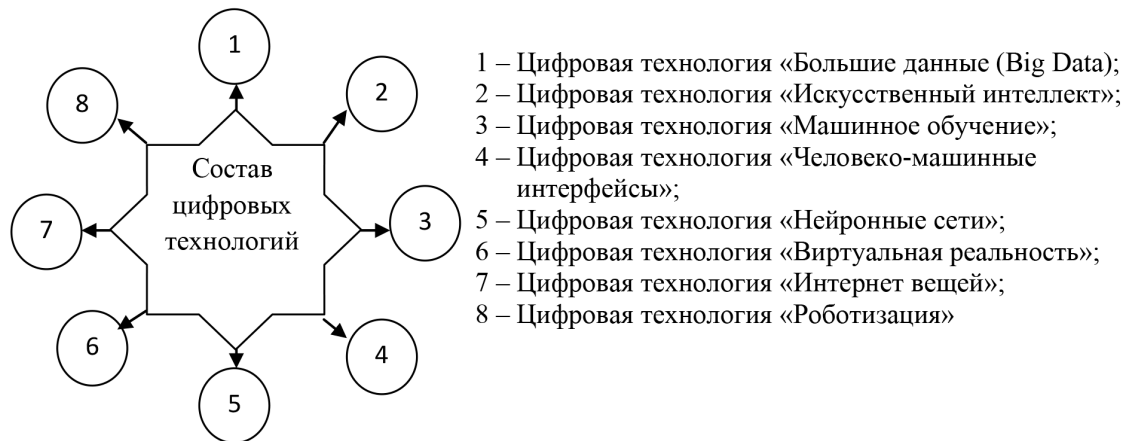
1

8

2

Состав цифровых технологий

7

3

6

4

5

1 – Цифровая технология «Большие данные (Big Data);
2 – Цифровая технология «Искусственный интеллект»;
3 – Цифровая технология «Машинное обучение»;
4 – Цифровая технология «Человеко-машинные интерфейсы»;
5 – Цифровая технология «Нейронные сети»;
6 – Цифровая технология «Виртуальная реальность»;
7 – Цифровая технология «Интернет вещей»;
8 – Цифровая технология «Роботизация»